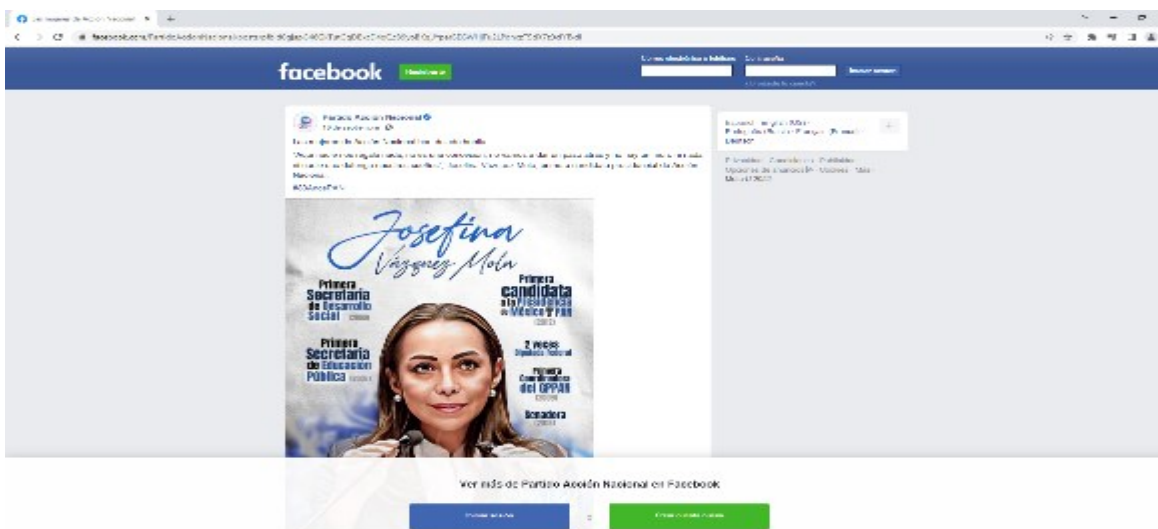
facebook Registrarte

Correo electrónico o teléfono Contraseña
Iniciar sesión
¿Olvidaste tu cuenta?

Partido Acción Nacional
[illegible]

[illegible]

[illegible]

#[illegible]

Josefina
Vázquez Mota

Primera
Secretaria
de Desarrollo
Social

Primera
candidata
a la Presidencia
de México PAN

Primera
Secretaria
de Educación
Pública

2 veces
Diputada Federal

Primera
Coordinadora
del GPPAN

Senadora

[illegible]

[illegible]

Ver más de Partido Acción Nacional en Facebook

Iniciar sesión
o
Crear cuenta nueva